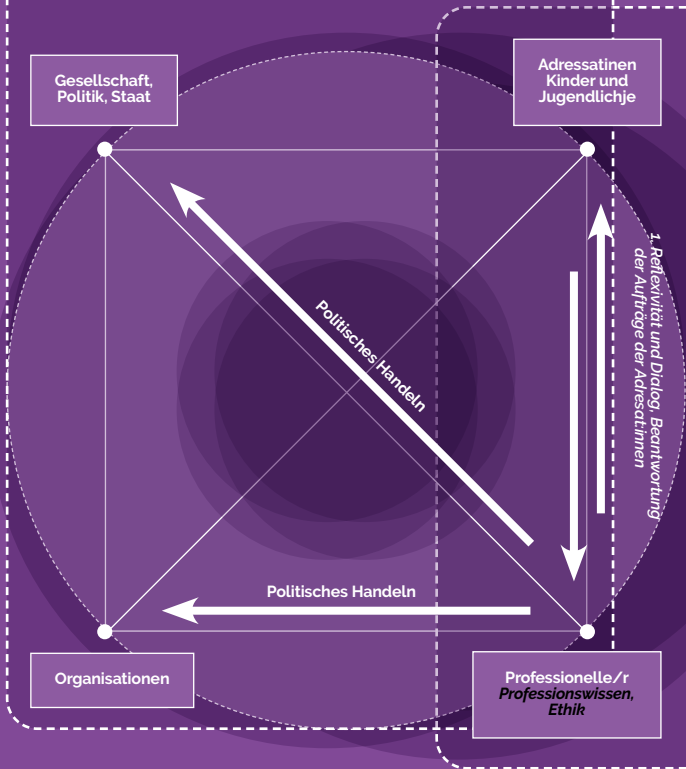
Gesellschaft, Politik, Staat

Adressatinen Kinder und Jugendlichje

1. Reflexivität und Dialog, Beantwortung der Aufträge der Adresatinnen

Politisches Handeln

Politisches Handeln

Organisationen

Professionelle/r
*Professionswissen, Ethik*